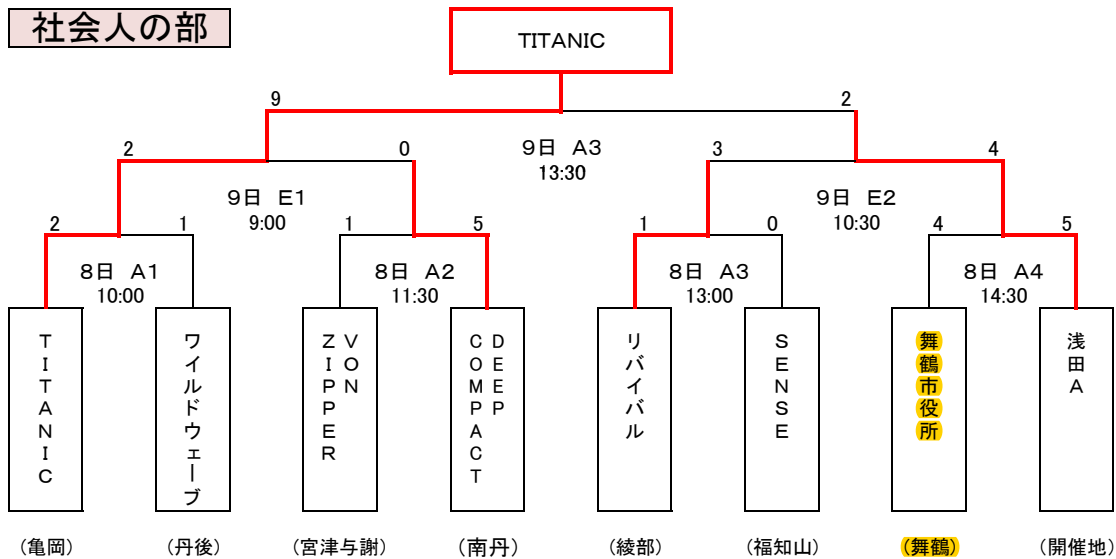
社会人の部

TITANIC

9
2

9日 A3
13:30

2
0
3
4

9日 E1
9:00

9日 E2
10:30

2
1
1
5
1
0
4
5

8日 A1
10:00

8日 A2
11:30

8日 A3
13:00

8日 A4
14:30

TITANIC

ワイルドウェーブ

VON ZIPPER

DEEP COMPACT

リバイバル

SENSE

舞鶴市役所

浅田A

（亀岡）
（丹後）
（宮津与謝）
（南丹）
（綾部）
（福知山）
（舞鶴）
（開催地）